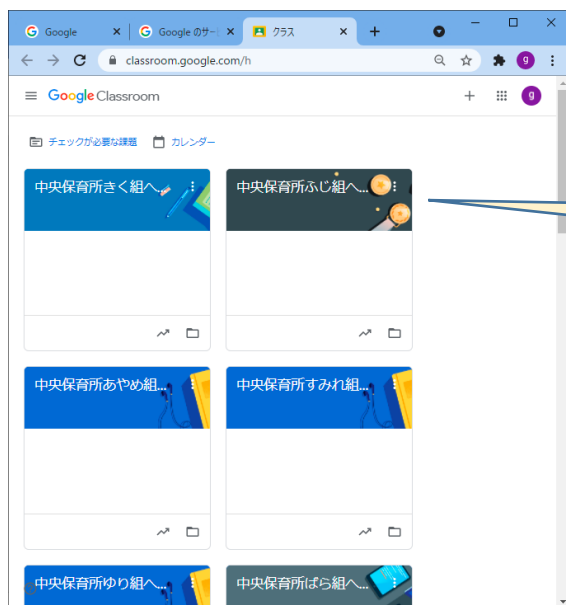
Google
Google のサー
クラス
classroom.google.com/h
g
Google Classroom
g
チェックが必要な課題
カレンダー
中央保育所きく組へ...
中央保育所ふじ組へ...
中央保育所あやめ組...
中央保育所すみれ組...
中央保育所ゆり組へ...
中央保育所ばら組へ...